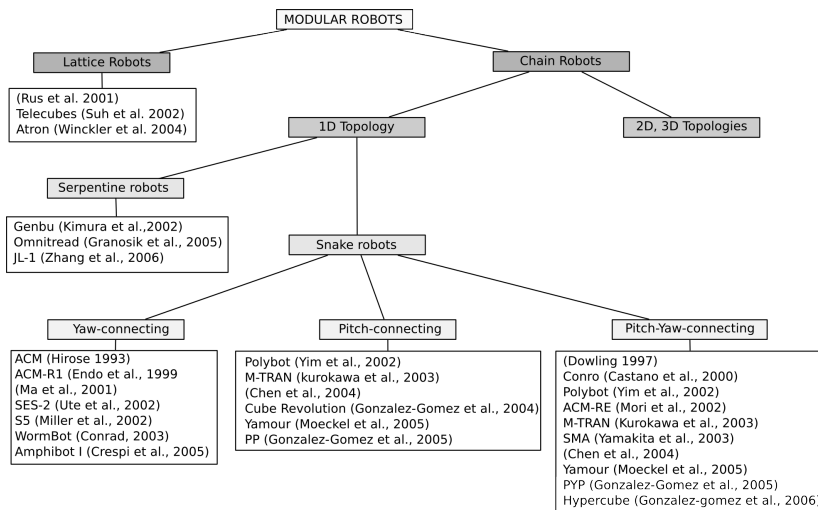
MODULAR ROBOTS

Lattice Robots

(Rus et al. 2001)
Telecubes (Suh et al. 2002)
Atron (Winckler et al. 2004)

Chain Robots

1D Topology

2D, 3D Topologies

Serpentine robots

Genbu (Kimura et al.,2002)
Omnitread (Granosik et al., 2005)
JL-1 (Zhang et al., 2006)

Snake robots

Yaw-connecting

ACM (Hirose 1993)
ACM-R1 (Endo et al., 1999
(Ma et al., 2001)
SES-2 (Ute et al., 2002)
S5 (Miller et al., 2002)
WormBot (Conrad, 2003)
Amphibot I (Crespi et al., 2005)

Pitch-connecting

Polybot (Yim et al., 2002)
M-TRAN (kurokawa et al., 2003)
(Chen et al., 2004)
Cube Revolution (Gonzalez-Gomez et al., 2004)
Yamour (Moeckel et al., 2005)
PP (Gonzalez-Gomez et al., 2005)

Pitch-Yaw-connecting

(Dowling 1997)
Conro (Castano et al., 2000)
Polybot (Yim et al., 2002)
ACM-RE (Mori et al., 2002)
M-TRAN (Kurokawa et al., 2003)
SMA (Yamakita et al., 2003)
(Chen et al., 2004)
Yamour (Moeckel et al., 2005)
PYP (Gonzalez-Gomez et al., 2005)
Hypercube (Gonzalez-gomez et al., 2006)